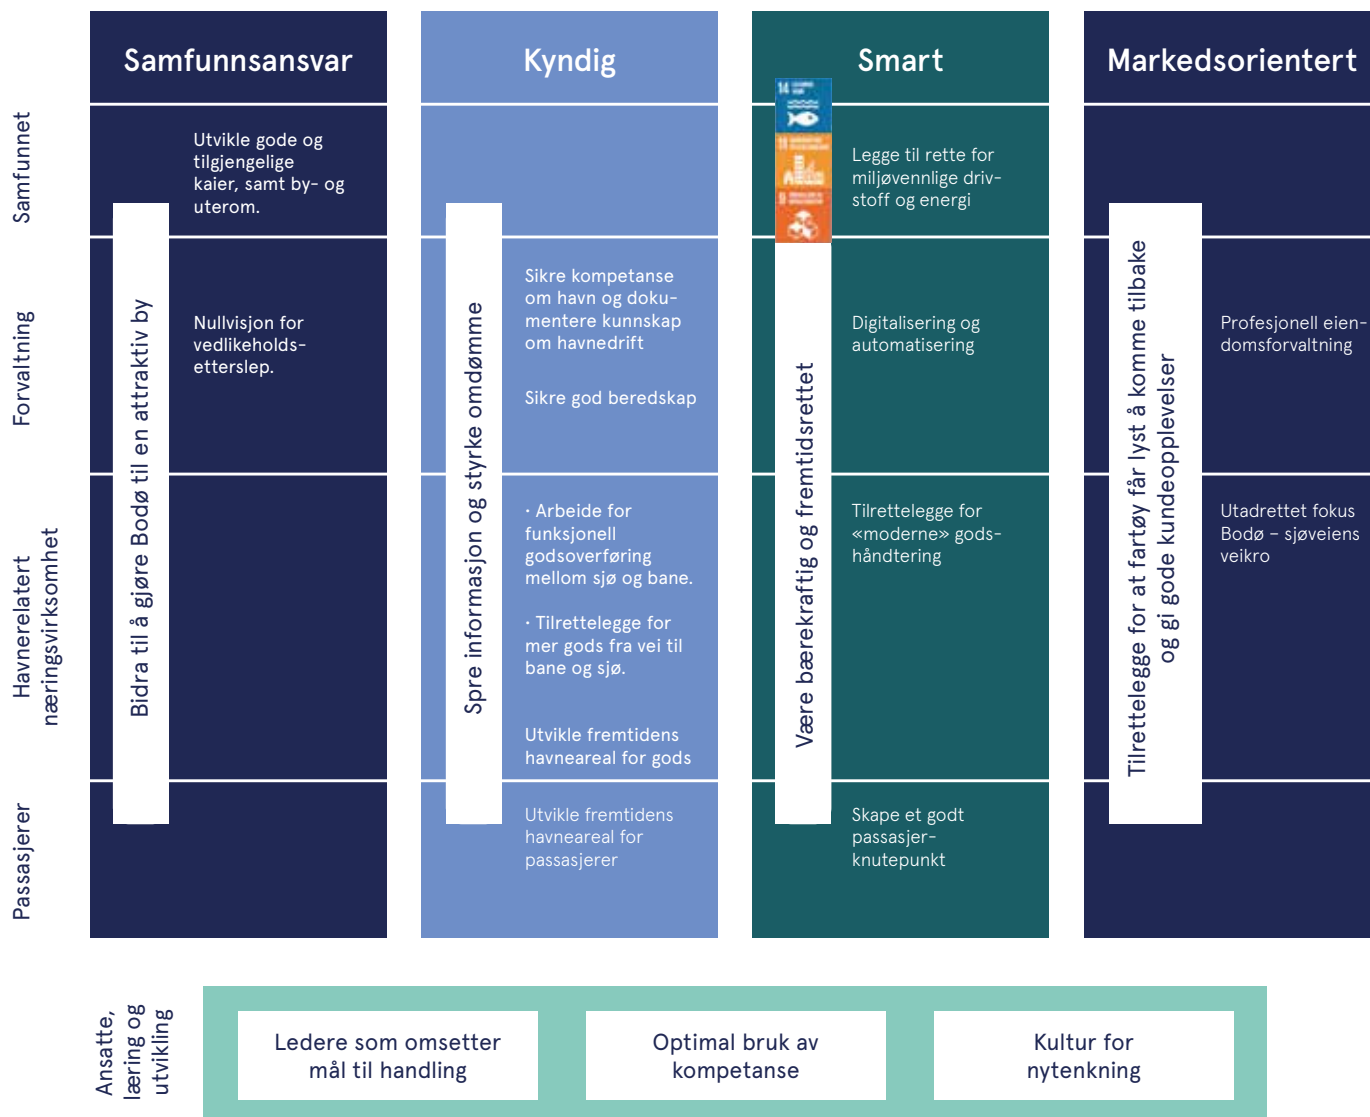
Samfunnsansvar

Kyndig

Smart

Markedsorientert

Samfunnet

Forvaltning

Havnerelatert næringsvirksomhet

Passasjerer

Bidra til å gjøre Bodø til en attraktiv by

Utvikle gode og tilgjengelige kaier, samt by- og uterom.

Nullvisjon for vedlikeholds-etterslep.

Spre informasjon og styrke omdømme

Sikre kompetanse om havn og dokumentere kunnskap om havnedrift

Sikre god beredskap

· Arbeide for funksjonell godsoverføring mellom sjø og bane.

· Tilrettelegge for mer gods fra vei til bane og sjø.

Utvikle fremtidens havneareal for gods

Utvikle fremtidens havneareal for passasjerer

Være bærekraftig og fremtidsrettet

Legge til rette for miljøvennlige drivstoff og energi

Digitalisering og automatisering

Tilrettelegge for «moderne» godshåndtering

Skape et godt passasjerknutepunkt

Tilrettelegge for at fartøy får lyst å komme tilbake og gi gode kundeopplevelser

Profesjonell eiendomsforvaltning

Utadrettet fokus Bodø – sjøveiens veikro

Ansatte, læring og utvikling

Ledere som omsetter mål til handling

Optimal bruk av kompetanse

Kultur for nytenkning